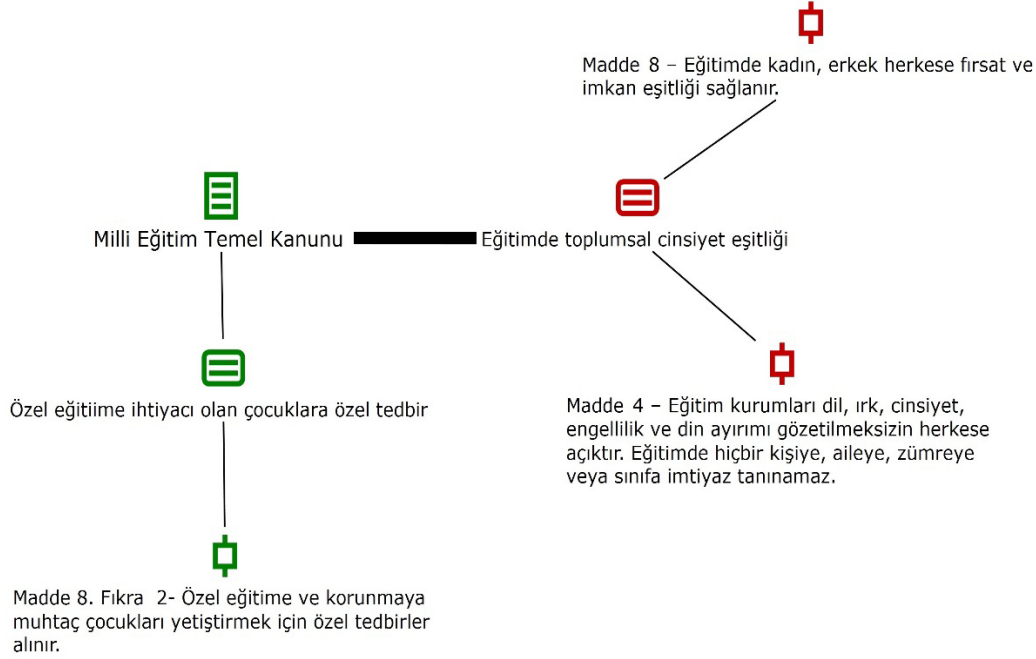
Madde 8 – Eğitimde kadın, erkek herkese fırsat ve imkan eşitliği sağlanır.

Milli Eğitim Temel Kanunu

Eğitimde toplumsal cinsiyet eşitliği

Özel eğitiime ihtiyacı olan çocuklara özel tedbir

Madde 4 – Eğitim kurumları dil, ırk, cinsiyet, engellilik ve din ayırımı gözetilmeksizin herkese açıktır. Eğitimde hiçbir kişiye, aileye, zümreye veya sınıfa imtiyaz tanınamaz.

Madde 8. Fıkra 2- Özel eğitime ve korunmaya muhtaç çocukları yetiştirmek için özel tedbirler alınır.